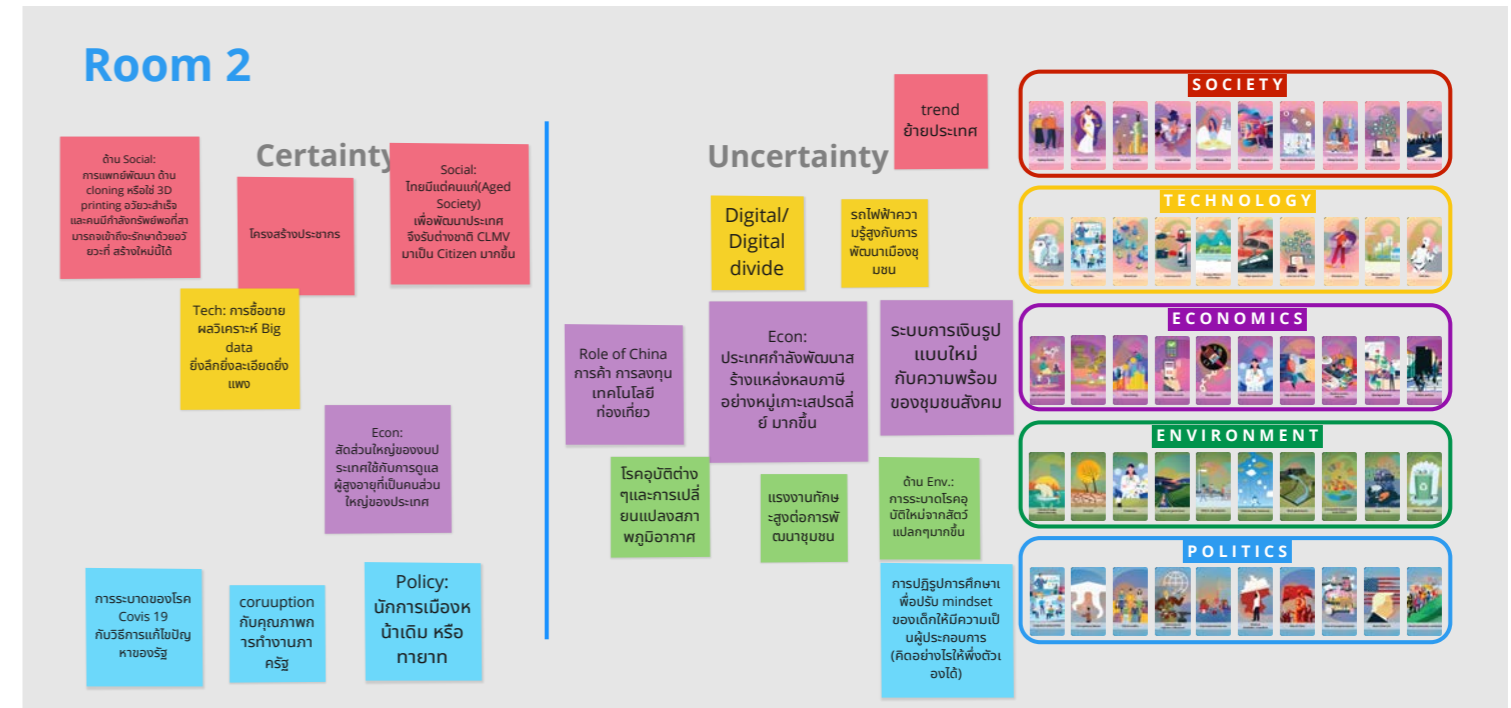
Room 2

Certainty

ด้าน Social: การแพทย์พัฒนา ด้าน cloning หรือใช้ 3D printing อวัยวะสำเร็จ และคนมีกำลังทรัพย์พอที่สามารถเข้าถึงจะรักษาด้วยอวัยวะที่ สร้างใหม่นี้ได้

โครงสร้างประชากร

Social: ไทยมีแต่คนแก่(Aged Society) เพื่อพัฒนาประเทศ จึงรับต่างชาติ CLMV มาเป็น Citizen มากขึ้น

Tech: การซื้อขายผลวิเคราะห์ Big data ยิ่งลึกยิ่งละเอียดยิ่งแพง

Econ: สัดส่วนใหญ่ของงบประเทศใช้กับการดูแลผู้สูงอายุที่เป็นคนส่วนใหญ่ของประเทศ

การระบาดของโรค Covis 19 กับวิธีการแก้ไขปัญหาของรัฐ

coruuption กับคุณภาพการทำงานภาครัฐ

Policy: นักการเมืองหน้าเดิม หรือ ทายาท

Uncertainty

trend ย้ายประเทศ

Digital/ Digital divide

รถไฟฟ้าความรู้สูงกับการพัฒนาเมืองชุมชน

Role of China การค้า การลงทุน เทคโนโลยี ท่องเที่ยว

Econ: ประเทศกำลังพัฒนาสร้างแหล่งหลบภาษีอย่างหมู่เกาะเสปรดลี่ย์ มากขึ้น

ระบบการเงินรูปแบบใหม่ กับความพร้อมของชุมชนสังคม

โรคอุบัติต่างๆและการเปลี่ยนแปลงสภาพภูมิอากาศ

แรงงานทักษะสูงต่อการพัฒนาชุมชน

ด้าน Env.: การระบาดโรคอุบัติใหม่จากสัตว์แปลกๆมากขึ้น

การปฏิรูปการศึกษาเพื่อปรับ mindset ของเด็กให้มีความเป็นผู้ประกอบการ (คิดอย่างไรให้พึ่งตัวเองได้)

SOCIETY

TECHNOLOGY

ECONOMICS

ENVIRONMENT

POLITICS